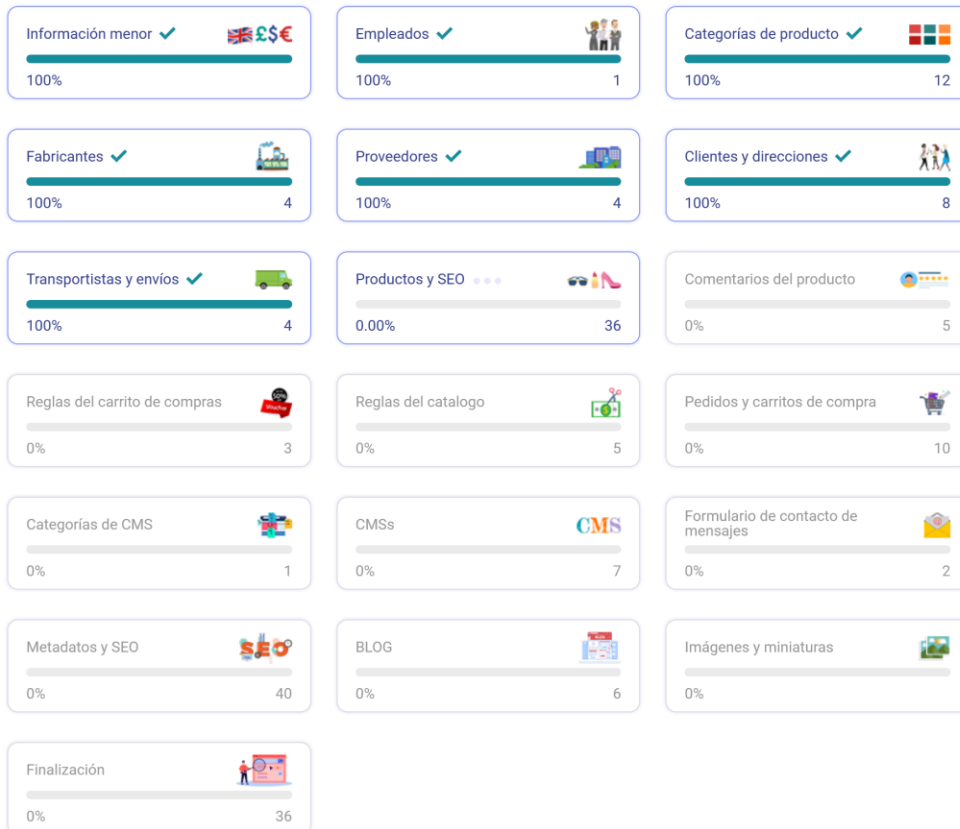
Información menor
£$€
100%

Empleados
100%
1

Categorías de producto
100%
12

Fabricantes
100%
4

Proveedores
100%
4

Clientes y direcciones
100%
8

Transportistas y envíos
100%
4

Productos y SEO
0.00%
36

Comentarios del producto
0%
5

Reglas del carrito de compras
50%
0%
3

Reglas del catalogo
0%
5

Pedidos y carritos de compra
0%
10

Categorías de CMS
0%
1

CMSs
CMS
0%
7

Formulario de contacto de mensajes
0%
2

Metadatos y SEO
SEO
0%
40

BLOG
0%
6

Imágenes y miniaturas
0%

Finalización
0%
36